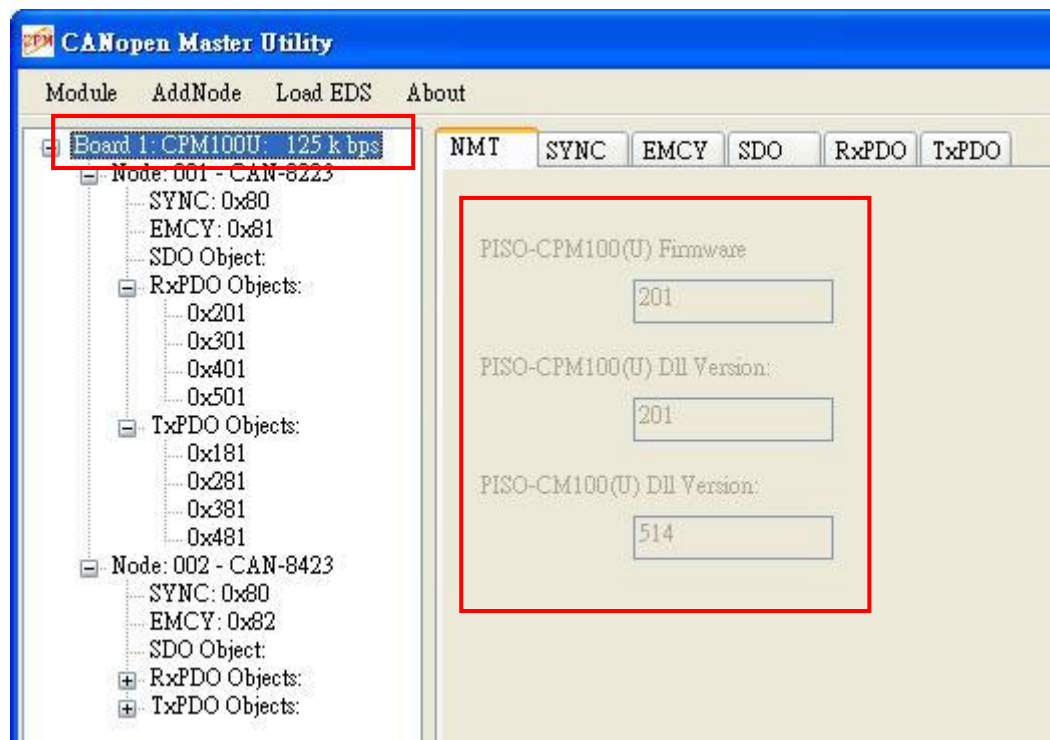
CPM CANopen Master Utility

Module AddNode Load EDS About

Board 1: CPM100U: 125 k bps
Node: 001 - CAN-8223
SYNC: 0x80
EMCY: 0x81
SDO Object:
RxPDO Objects:
0x201
0x301
0x401
0x501
TxPDO Objects:
0x181
0x281
0x381
0x481
Node: 002 - CAN-8423
SYNC: 0x80
EMCY: 0x82
SDO Object:
RxPDO Objects:
TxPDO Objects:

NMT SYNC EMCY SDO RxPDO TxPDO

PISO-CPM100(U) Firmware
201
PISO-CPM100(U) Dll Version:
201
PISO-CM100(U) Dll Version:
514